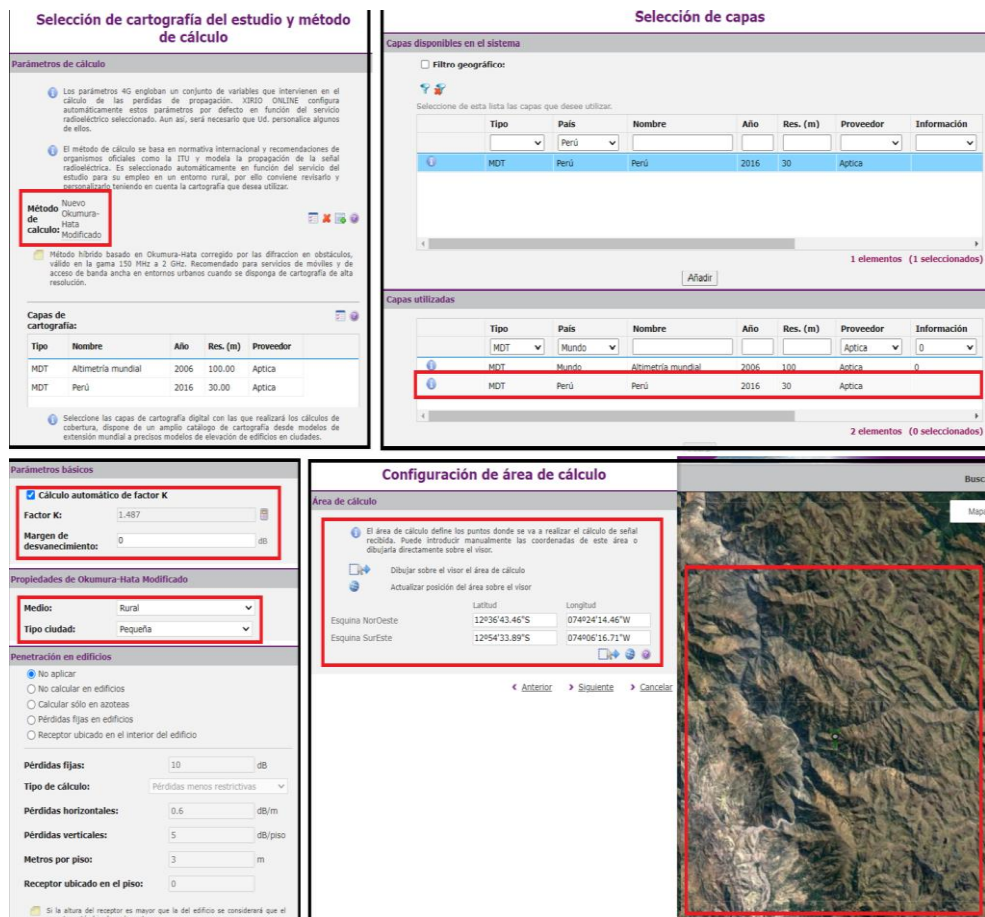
Selección de cartografía del estudio y método de cálculo

Parámetros de cálculo

Los parámetros 4G engloban un conjunto de variables que intervienen en el cálculo de las perdidas de propagación. XIRIO ONLINE configura automáticamente estos parámetros por defecto en función del servicio radioeléctrico seleccionado. Aun así, será necesario que Ud. personalice algunos de ellos.

El método de cálculo se basa en normativa internacional y recomendaciones de organismos oficiales como la ITU y modela la propagación de la señal radioeléctrica. Es seleccionado automáticamente en función del servicio del estudio para su empleo en un entorno rural, por ello conviene revisarlo y personalizarlo teniendo en cuenta la cartografía que desea utilizar.

Método de cálculo: Nuevo Okumura-Hata Modificado

Método híbrido basado en Okumura-Hata corregido por las difraccion en obstáculos, válido en la gama 150 MHz a 2 GHz. Recomendado para servicios de móviles y de acceso de banda ancha en entornos urbanos cuando se disponga de cartografía de alta resolución.

Capas de cartografía:

| Tipo | Nombre | Año | Res. (m) | Proveedor |
|---|---|---|---|---|
| MDT | Altimetría mundial | 2006 | 100.00 | Aptica |
| MDT | Perú | 2016 | 30.00 | Aptica |

Seleccione las capas de cartografía digital con las que realizará los cálculos de cobertura, dispone de un amplio catálogo de cartografía desde modelos de extensión mundial a precisos modelos de elevación de edificios en ciudades.

Selección de capas

Capas disponibles en el sistema

Filtro geográfico:

Seleccione de esta lista las capas que desee utilizar.

| Tipo | País | Nombre | Año | Res. (m) | Proveedor | Información |
|---|---|---|---|---|---|---|
| | Perú | | | | | |
| MDT | Perú | Perú | 2016 | 30 | Aptica | |

1 elementos (1 seleccionados)

Añadir

Capas utilizadas

| Tipo | País | Nombre | Año | Res. (m) | Proveedor | Información |
|---|---|---|---|---|---|---|
| MDT | Mundo | | | | Aptica | 0 |
| MDT | Mundo | Altimetría mundial | 2006 | 100 | Aptica | 0 |
| MDT | Perú | Perú | 2016 | 30 | Aptica | |

2 elementos (0 seleccionados)

Parámetros básicos

Cálculo automático de factor K

Factor K: 1.487

Margen de desvanecimiento: 0 dB

Propiedades de Okumura-Hata Modificado

Medio: Rural

Tipo ciudad: Pequeña

Penetración en edificios

No aplicar
No calcular en edificios
Calcular sólo en azoteas
Pérdidas fijas en edificios
Receptor ubicado en el interior del edificio

Pérdidas fijas: 10 dB

Tipo de cálculo: Pérdidas menos restrictivas

Pérdidas horizontales: 0.6 dB/m

Pérdidas verticales: 5 dB/piso

Metros por piso: 3 m

Receptor ubicado en el piso: 0

Si la altura del receptor es mayor que la del edificio se considerará que el

Configuración de área de cálculo

Área de cálculo

El área de cálculo define los puntos donde se va a realizar el cálculo de señal recibida. Puede introducir manualmente las coordenadas de este área o dibujarla directamente sobre el visor.

Dibujar sobre el visor el área de cálculo

Actualizar posición del área sobre el visor

| | Latitud | Longitud |
|---|---|---|
| Esquina NorOeste | 12º36'43.46"S | 074º24'14.46"W |
| Esquina SurEste | 12º54'33.89"S | 074º06'16.71"W |

Anterior   Siguiente   Cancelar

Busc

Mapa